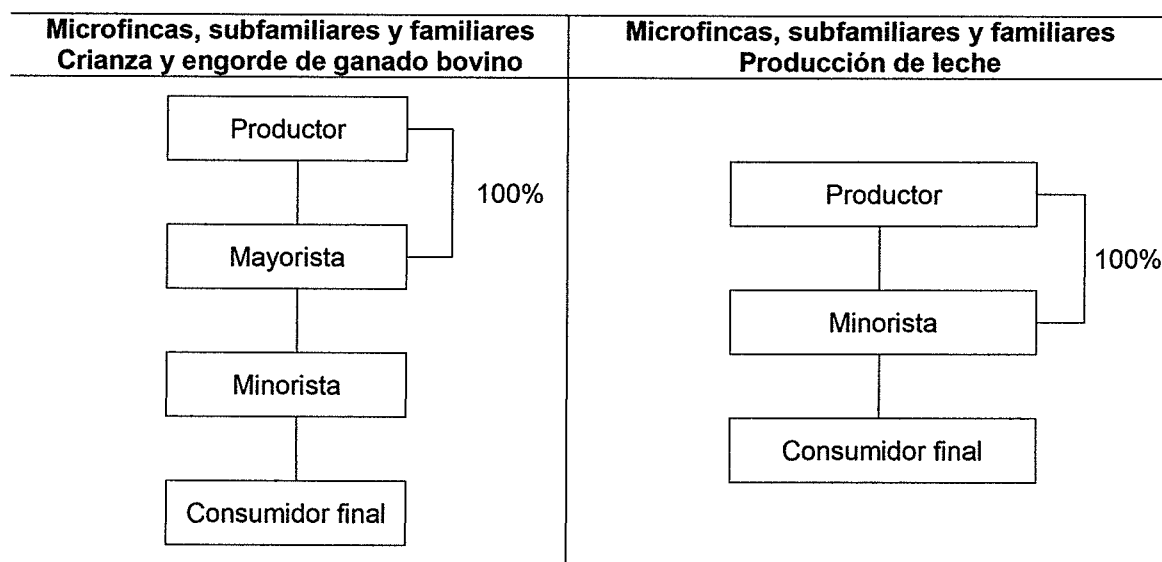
**Microfincas, subfamiliares y familiares Crianza y engorde de ganado bovino**

Productor

100%

Mayorista

Minorista

Consumidor final

**Microfincas, subfamiliares y familiares Producción de leche**

Productor

100%

Minorista

Consumidor final